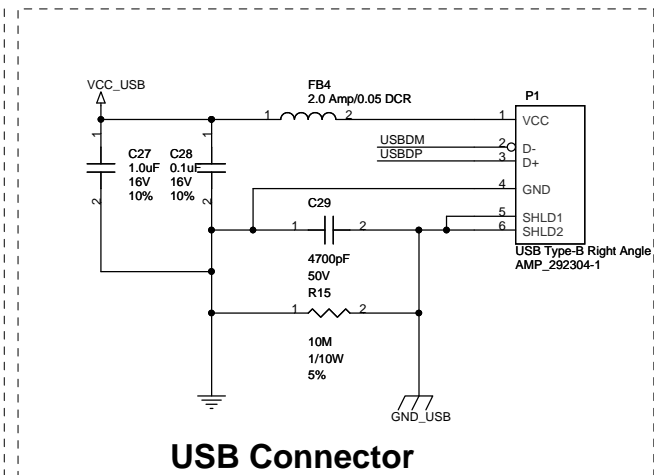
VCC_USB

FB4
2.0 Amp/0.05 DCR

1 2

P1

1 VCC
USBDM 2 D-
USBDP 3 D+
4 GND
5 SHLD1
6 SHLD2

USB Type-B Right Angle
AMP_292304-1

C27
1.0uF
16V
10%

C28
0.1uF
16V
10%

1 1
2 2

C29
1 2
4700pF
50V

R15
1 2
10M
1/10W
5%

GND_USB

USB Connector